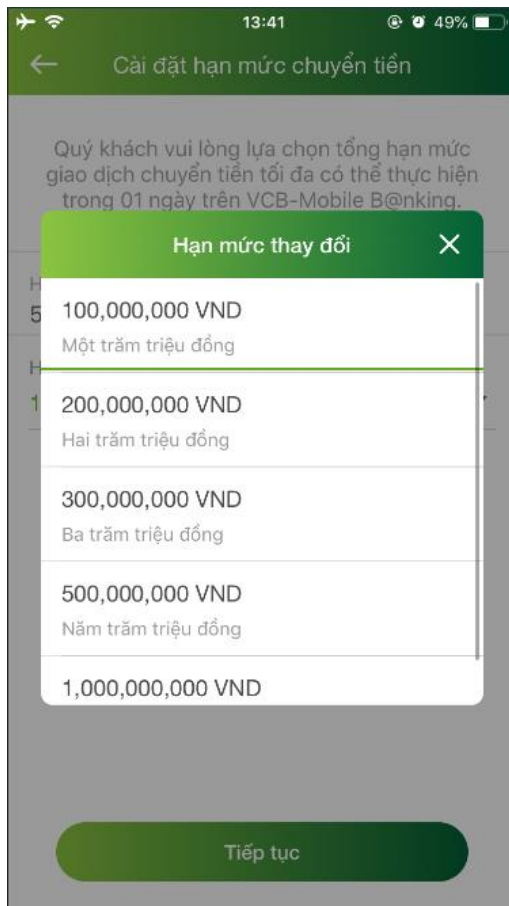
13:41 49%

Cài đặt hạn mức chuyển tiền

Quý khách vui lòng lựa chọn tổng hạn mức giao dịch chuyển tiền tối đa có thể thực hiện trong 01 ngày trên VCB-Mobile B@nking.

Hạn mức thay đổi

100,000,000 VND
Một trăm triệu đồng

200,000,000 VND
Hai trăm triệu đồng

300,000,000 VND
Ba trăm triệu đồng

500,000,000 VND
Năm trăm triệu đồng

1,000,000,000 VND

Tiếp tục